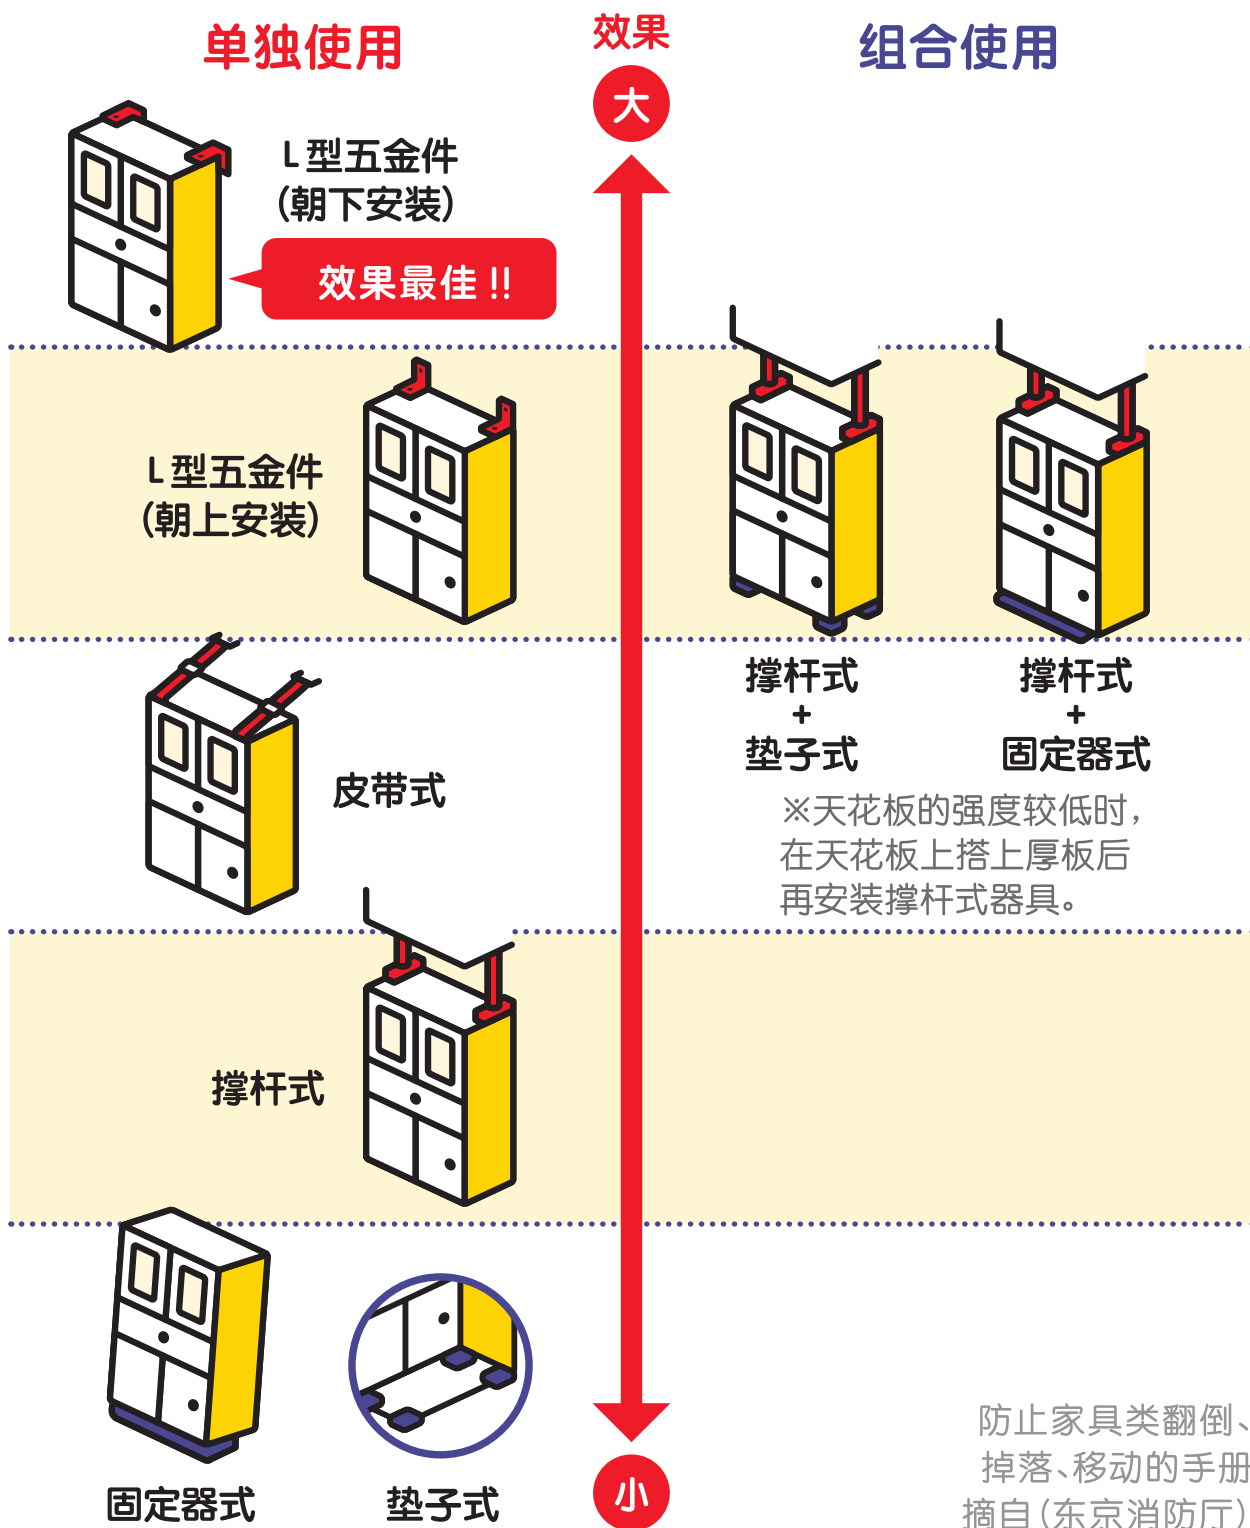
单独使用

效果

大

组合使用

L型五金件
(朝下安装)

效果最佳!!

L型五金件
(朝上安装)

撑杆式
+
垫子式

撑杆式
+
固定器式

皮带式

※天花板的强度较低时,在天花板上搭上厚板后再安装撑杆式器具。

撑杆式

固定器式

垫子式

小

防止家具类翻倒、掉落、移动的手册
摘自(东京消防厅)